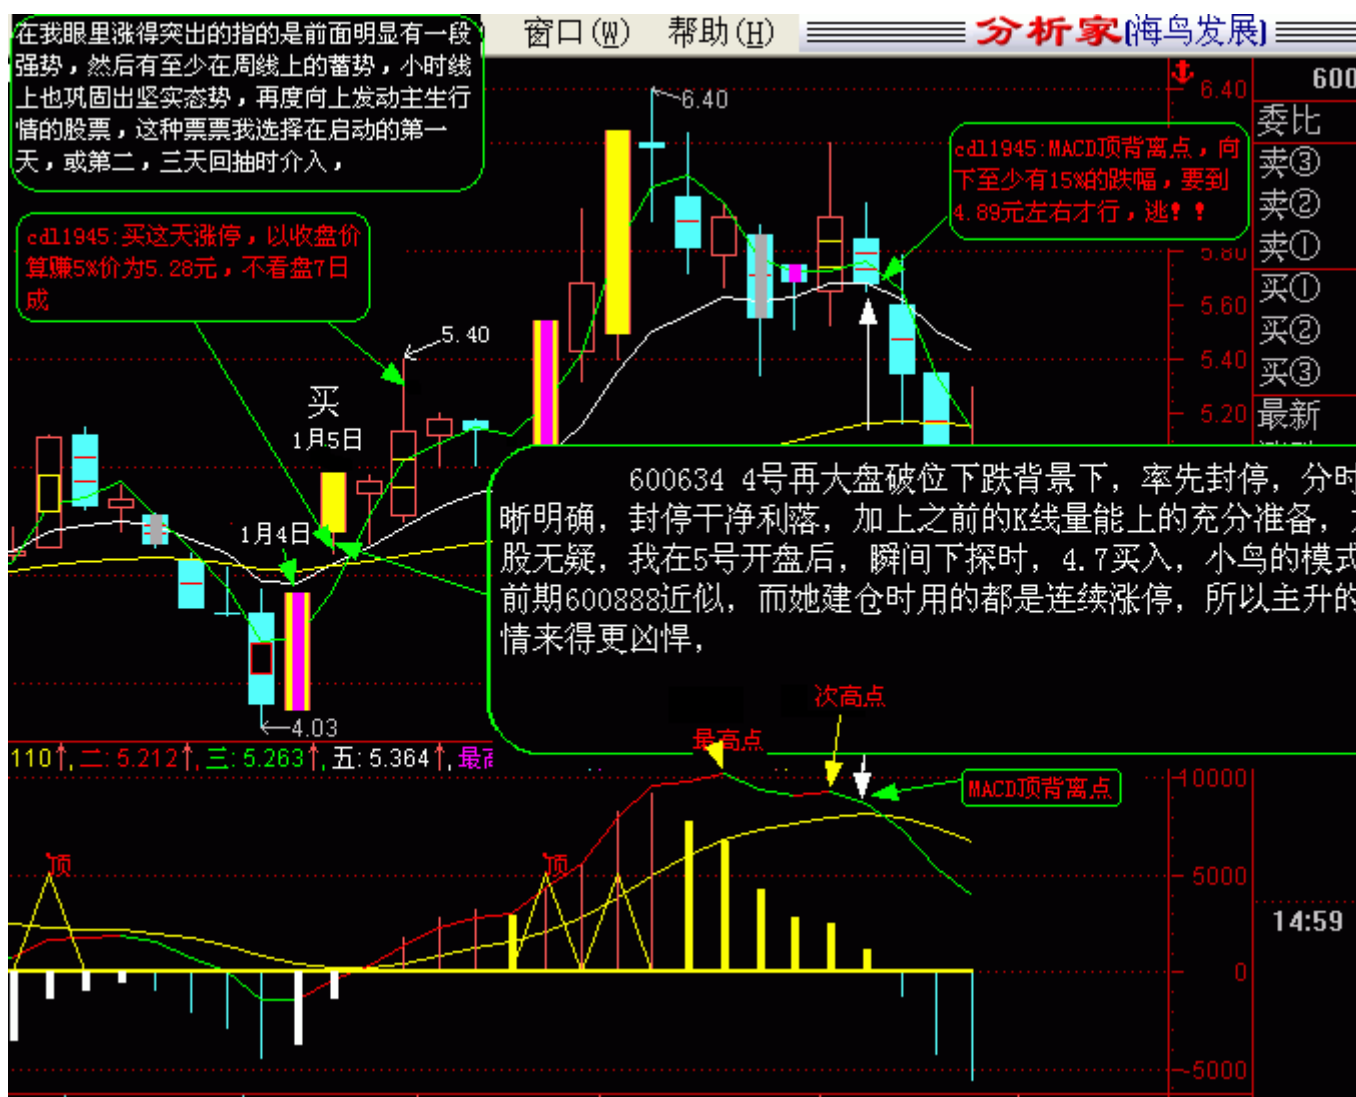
在我眼里涨得突出的指的是前面明显有一段强势，然后有至少在周线上的蓄势，小时线上也巩固出坚实态势，再度向上发动主生行情的股票，这种票票我选择在启动的第一天，或第二，三天回抽时介入，

窗口(W) 帮助(H)

分析家[海鸟发展]

cdl1945:买这天涨停，以收盘价算赚5%价为5.28元，不看盘7日成

cdl1945:MACD顶背离点，向下至少有15%的跌幅，要到4.89元左右才行，逃！！

6.40

5.40

买

1月5日

1月4日

4.03

6.40

5.60

5.40

5.20

600

委比

卖③

卖②

卖①

买①

买②

买③

最新

600634 4号再大盘破位下跌背景下，率先封停，分时晰明确，封停干净利落，加上之前的K线量能上的充分准备，股无疑，我在5号开盘后，瞬间下探时，4.7买入，小鸟的模式前期600888近似，而她建仓时用的都是连续涨停，所以主升的情来得更凶悍，

次高点

最高点

MACD顶背离点

110↑，二：5.212↑，三：5.263↑，五：5.364↑，最高

顶

顶

10000

5000

0

-5000

14:59